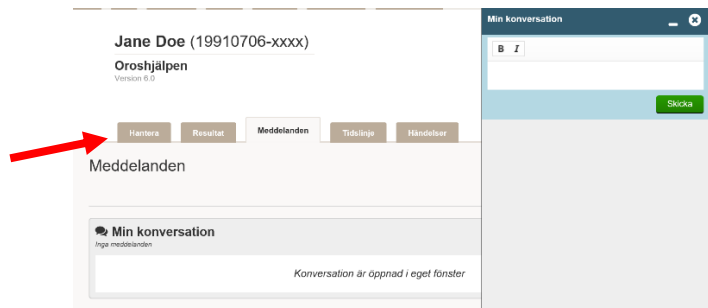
Jane Doe (19910706-xxxx)

Oroshjälpen
Version 6.0

Hantera
Resultat
Meddelanden
Tidslinje
Händelser

Meddelanden

Min konversation
Inga meddelanden

Konversation är öppnad i eget fönster

Min konversation

B I

Skicka